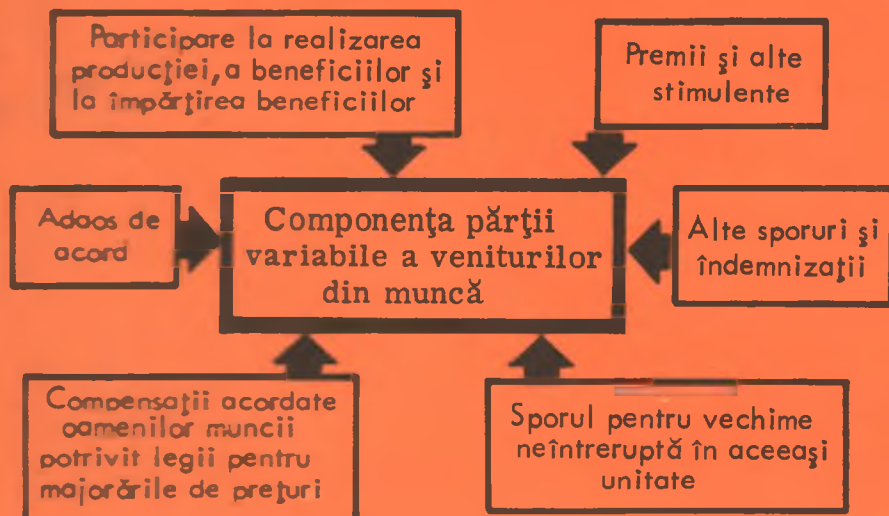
Participare la realizarea producţiei, a beneficiilor şi la împărţirea beneficiilor

Premii şi alte stimulente

Adaos de acord

Componenţa părţii variabile a veniturilor din muncă

Alte sporuri şi îndemnizaţii

Compensaţii acordate oamenilor muncii potrivit legii pentru majorările de preţuri

Sporul pentru vechime neîntreruptă în aceeaşi unitate